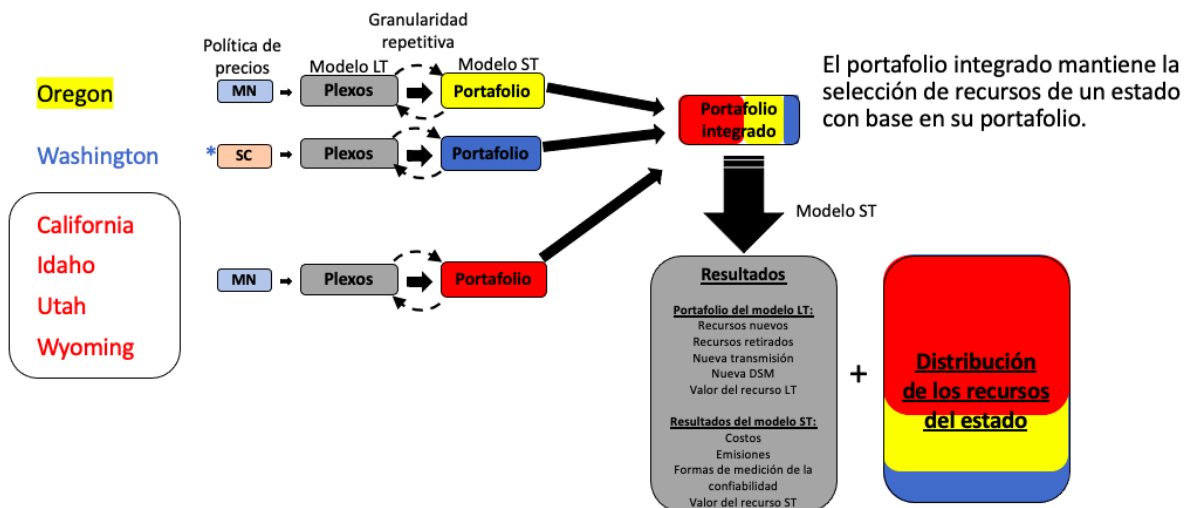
Granularidad repetitiva

Política de precios

Modelo LT

Modelo ST

Oregon

MN

Plexos

Portafolio

Washington

*SC

Plexos

Portafolio

Portafolio integrado

El portafolio integrado mantiene la selección de recursos de un estado con base en su portafolio.

Modelo ST

California
Idaho
Utah
Wyoming

MN

Plexos

Portafolio

Resultados

Portafolio del modelo LT:
Recursos nuevos
Recursos retirados
Nueva transmisión
Nueva DSM
Valor del recurso LT

Resultados del modelo ST:
Costos
Emisiones
Formas de medición de la confiabilidad
Valor del recurso ST

+

Distribución de los recursos del estado